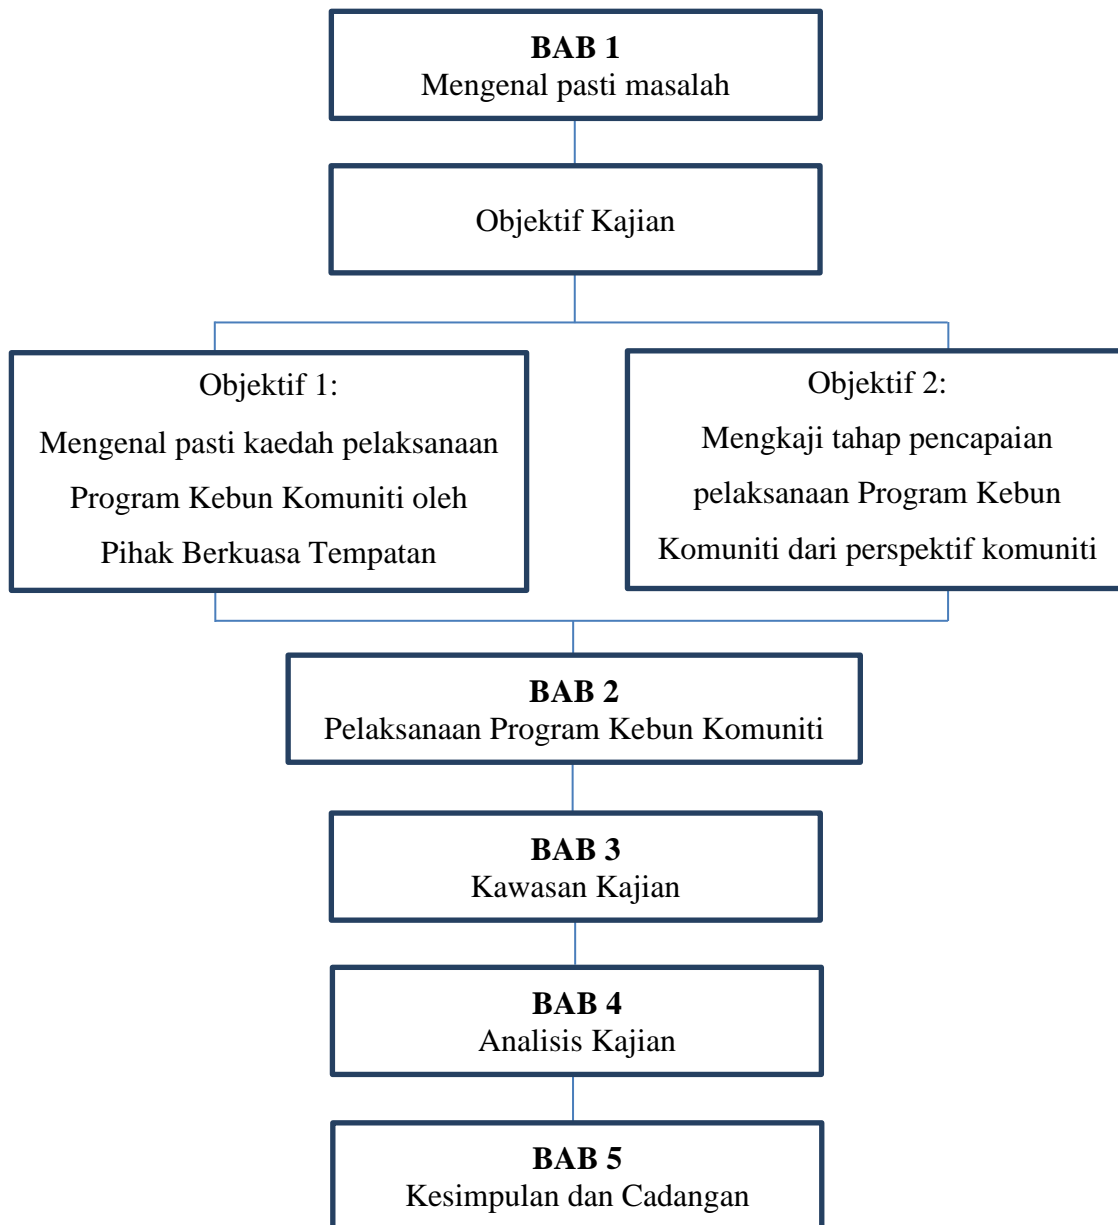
**BAB 1**
Mengenal pasti masalah

Objektif Kajian

Objektif 1:
Mengenal pasti kaedah pelaksanaan Program Kebun Komuniti oleh Pihak Berkuasa Tempatan

Objektif 2:
Mengkaji tahap pencapaian pelaksanaan Program Kebun Komuniti dari perspektif komuniti

**BAB 2**
Pelaksanaan Program Kebun Komuniti

**BAB 3**
Kawasan Kajian

**BAB 4**
Analisis Kajian

**BAB 5**
Kesimpulan dan Cadangan